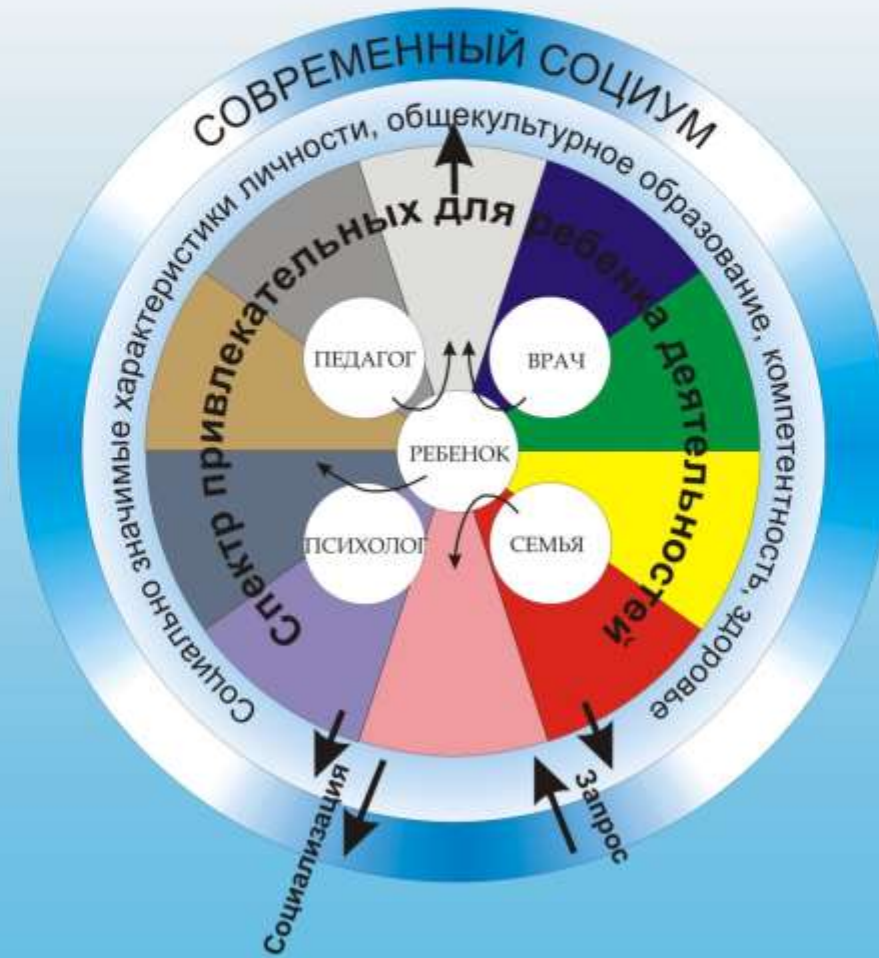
СОВРЕМЕННЫЙ СОЦИУМ

Социально значимые характеристики личности, общекультурное образование, компетентность, здоровье

Спектр привлекательных для ребенка деятельностей

ПЕДАГОГ

ВРАЧ

РЕБЕНОК

ПСИХОЛОГ

СЕМЬЯ

Социализация

Запрос